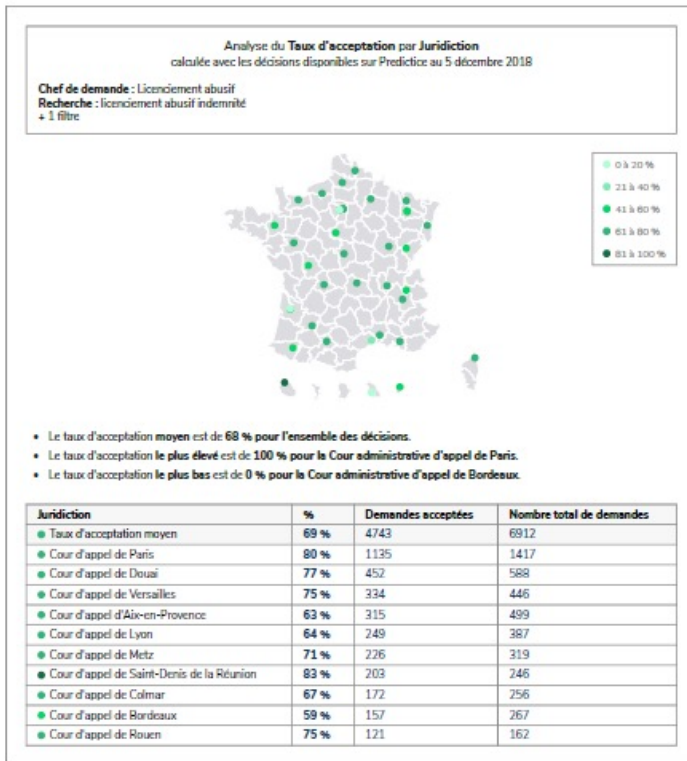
Analyse du **Taux d'acceptation** par **Juridiction**
calculée avec les décisions disponibles sur Predictice au 5 décembre 2018

**Chef de demande :** Licenciement abusif
**Recherche :** licenciement abusif indemnité
+ 1 filtre

0 à 20 %
21 à 40 %
41 à 60 %
61 à 80 %
81 à 100 %

- Le taux d'acceptation **moyen** est de **68 % pour l'ensemble des décisions.**
- Le taux d'acceptation **le plus élevé** est de **100 % pour la Cour administrative d'appel de Paris.**
- Le taux d'acceptation **le plus bas** est de **0 % pour la Cour administrative d'appel de Bordeaux.**

| Juridiction | % | Demandes acceptées | Nombre total de demandes |
|---|---|---|---|
| Taux d'acceptation moyen | 69 % | 4743 | 6912 |
| Cour d'appel de Paris | 80 % | 1135 | 1417 |
| Cour d'appel de Douai | 77 % | 452 | 588 |
| Cour d'appel de Versailles | 75 % | 334 | 446 |
| Cour d'appel d'Aix-en-Provence | 63 % | 315 | 499 |
| Cour d'appel de Lyon | 64 % | 249 | 387 |
| Cour d'appel de Metz | 71 % | 226 | 319 |
| Cour d'appel de Saint-Denis de la Réunion | 83 % | 203 | 246 |
| Cour d'appel de Colmar | 67 % | 172 | 256 |
| Cour d'appel de Bordeaux | 59 % | 157 | 267 |
| Cour d'appel de Rouen | 75 % | 121 | 162 |